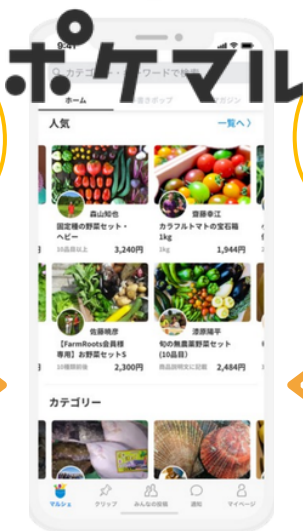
9:41

ポケマル

カテゴリー・キーワードで検索

ホーム

産きポップ

マガジン

人気

一覧へ

森山和也

固定種の野菜セット・ベビー

10品目以上

3,240円

齋藤幸江

カラフルトマトの宝石箱1kg

1kg

1,944円

佐藤暁彦

【FarmRoots会員様専用】お野菜セットS

10種類前後

2,300円

漆原陽平

旬の無農薬野菜セット（10品目）

商品説明文に記載

2,484円

カテゴリー

マルシェ

クリップ

みんなの投稿

通知

マイページ